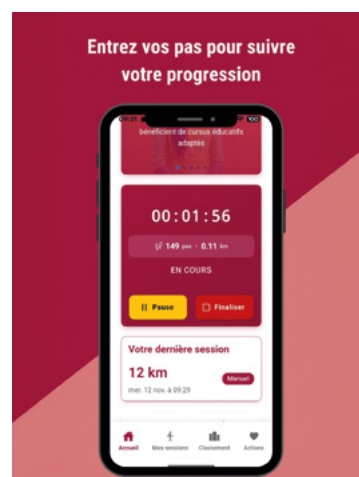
Entrez vos pas pour suivre votre progression

09:21

100

bénéficient de cursus éducatifs adaptés

00:01:56

149 pas · 0.11 km

EN COURS

Pause

Finaliser

Votre dernière session

12 km

mer. 12 nov. à 09:29

Manuel

Accueil

Mes sessions

Classement

Actions